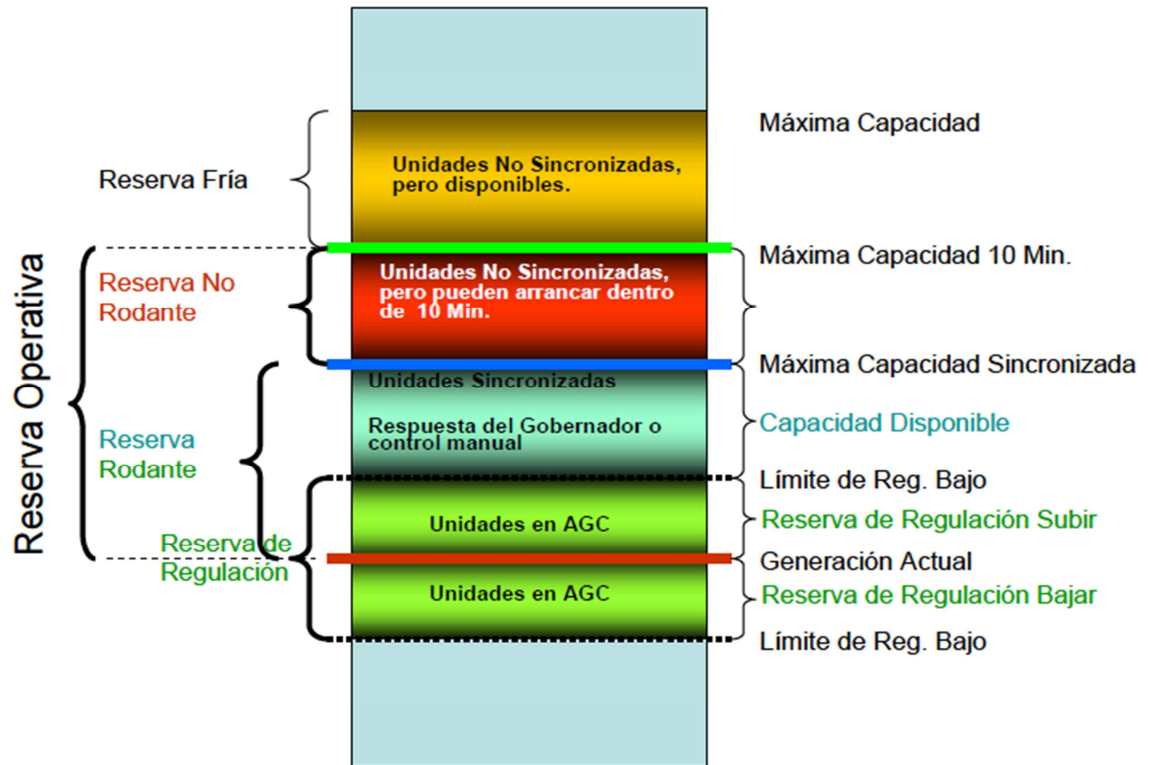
Reserva Operativa

Reserva Fría

Unidades No Sincronizadas, pero disponibles.

Máxima Capacidad

Reserva No Rodante

Unidades No Sincronizadas, pero pueden arrancar dentro de 10 Min.

Máxima Capacidad 10 Min.

Máxima Capacidad Sincronizada

Reserva Rodante

Unidades Sincronizadas

Respuesta del Gobernador o control manual

Capacidad Disponible

Límite de Reg. Bajo

Reserva de Regulación

Unidades en AGC

Reserva de Regulación Subir

Generación Actual

Unidades en AGC

Reserva de Regulación Bajar

Límite de Reg. Bajo